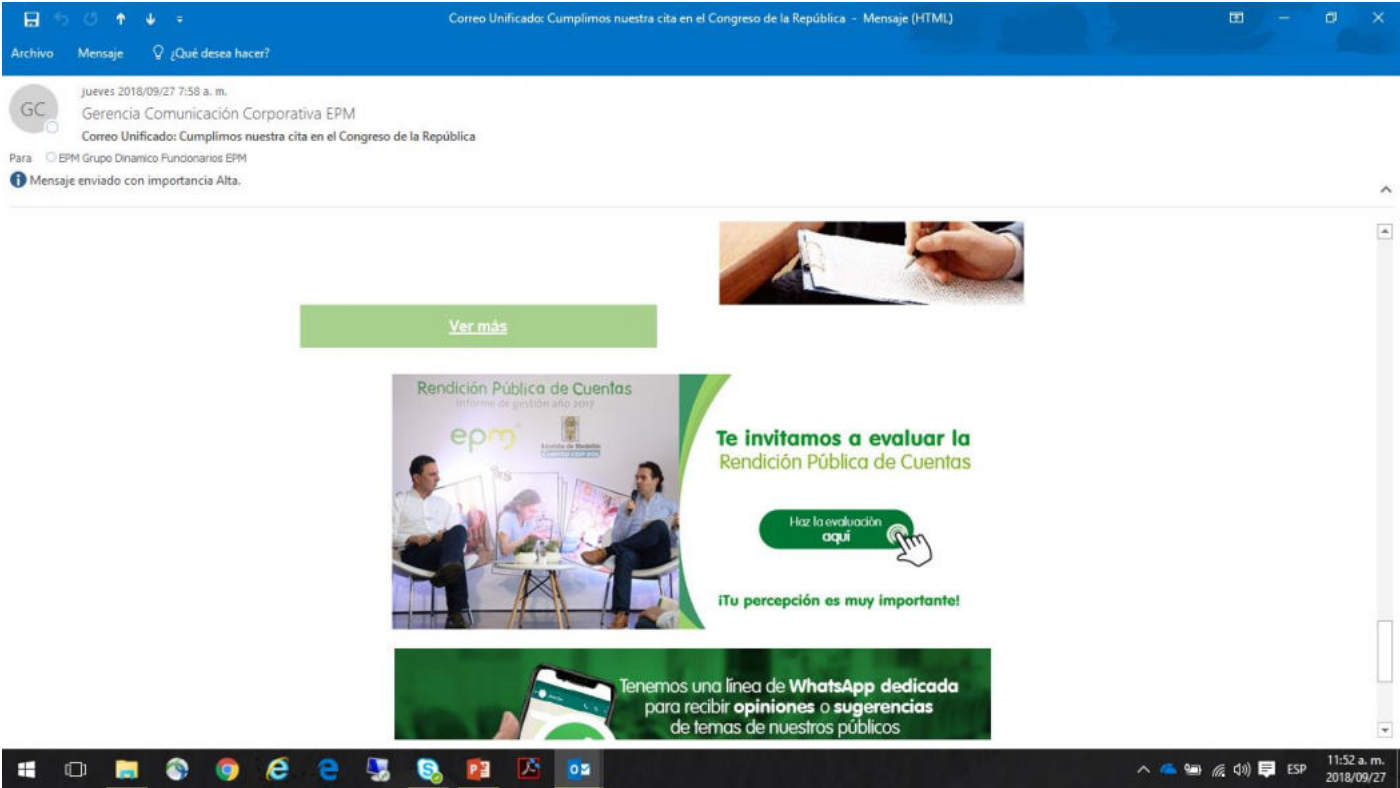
Correo Unificado: Cumplimos nuestra cita en el Congreso de la República - Mensaje (HTML)

Archivo Mensaje ¿Qué desea hacer?

GC

jueves 2018/09/27 7:58 a. m.

Gerencia Comunicación Corporativa EPM

Correo Unificado: Cumplimos nuestra cita en el Congreso de la República

Para EPM Grupo Dinamico Funcionarios EPM

Mensaje enviado con importancia Alta.

Ver más

Rendición Pública de Cuentas
Informe de gestión año 2017

epm

Alcaldía de Medellín

Te invitamos a evaluar la Rendición Pública de Cuentas

Haz la evaluación aquí

¡Tu percepción es muy importante!

Tenemos una línea de WhatsApp dedicada para recibir opiniones o sugerencias de temas de nuestros públicos

ESP 11:52 a. m. 2018/09/27